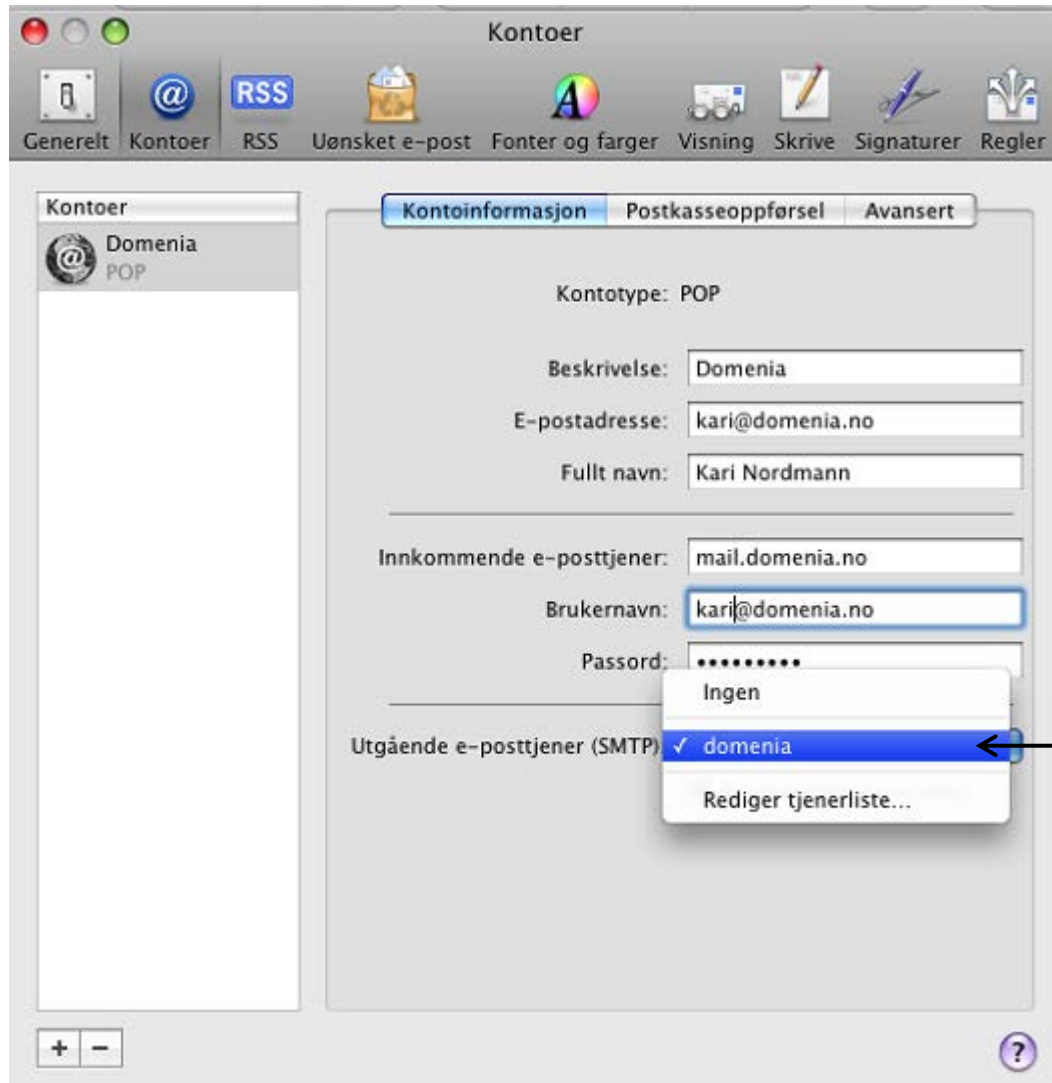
Kontoer

RSS

Generelt Kontoer RSS Uønsket e-post Fonter og farger Visning Skrive Signaturer Regler

Kontoer

Domenia
POP

Kontoinformasjon Postkasseoppførsel Avansert

Kontotype: POP

Beskrivelse: Domenia

E-postadresse: kari@domenia.no

Fullt navn: Kari Nordmann

Innkommende e-posttjener: mail.domenia.no

Brukernavn: kari@domenia.no

Passord: •••••••••

Ingen

Utgående e-posttjener (SMTP): ✓ domenia

Rediger tjenerliste...

+ −

?